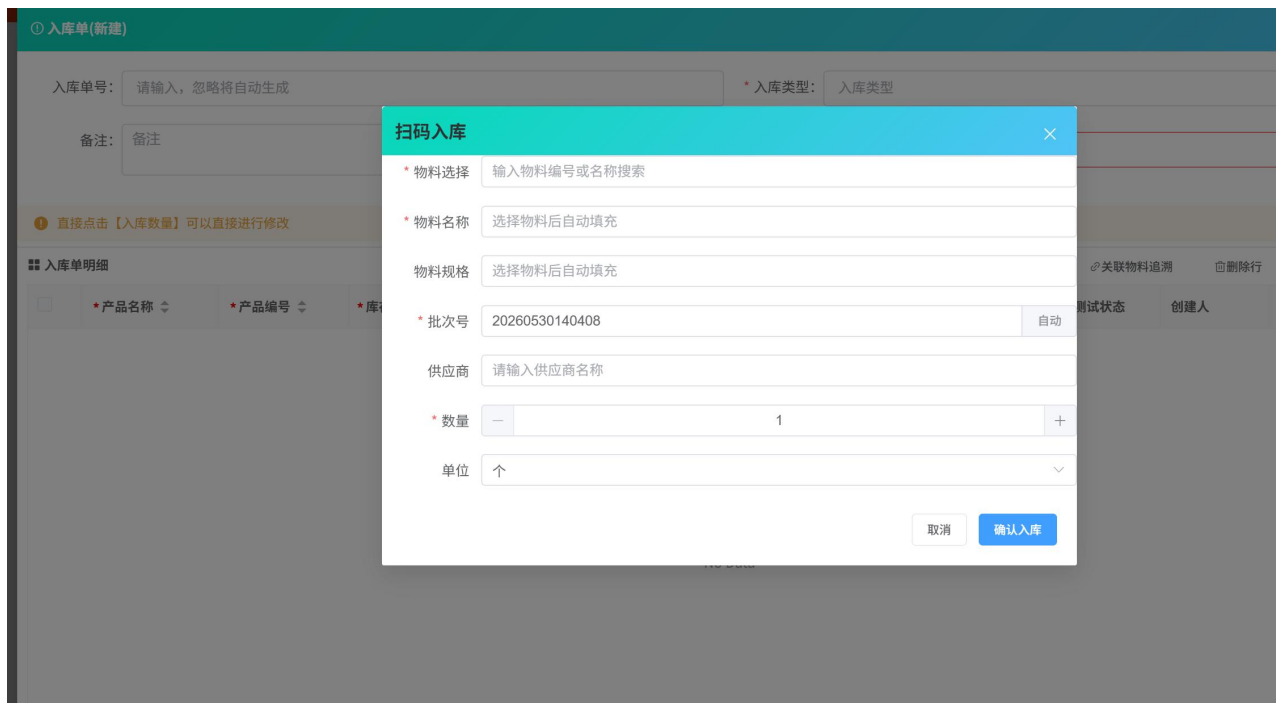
ⓘ 入库单(新建)

入库单号: 请输入，忽略将自动生成

* 入库类型: 入库类型

备注: 备注

直接点击【入库数量】可以直接进行修改

入库单明细

关联物料追溯 删除行

| | *产品名称 | *产品编号 | *库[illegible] | 测试状态 | 创建人 |
|---|---|---|---|---|---|

扫码入库 ×

* 物料选择 输入物料编号或名称搜索

* 物料名称 选择物料后自动填充

物料规格 选择物料后自动填充

* 批次号 20260530140408 自动

供应商 请输入供应商名称

* 数量 − 1 +

单位 个

取消 确认入库